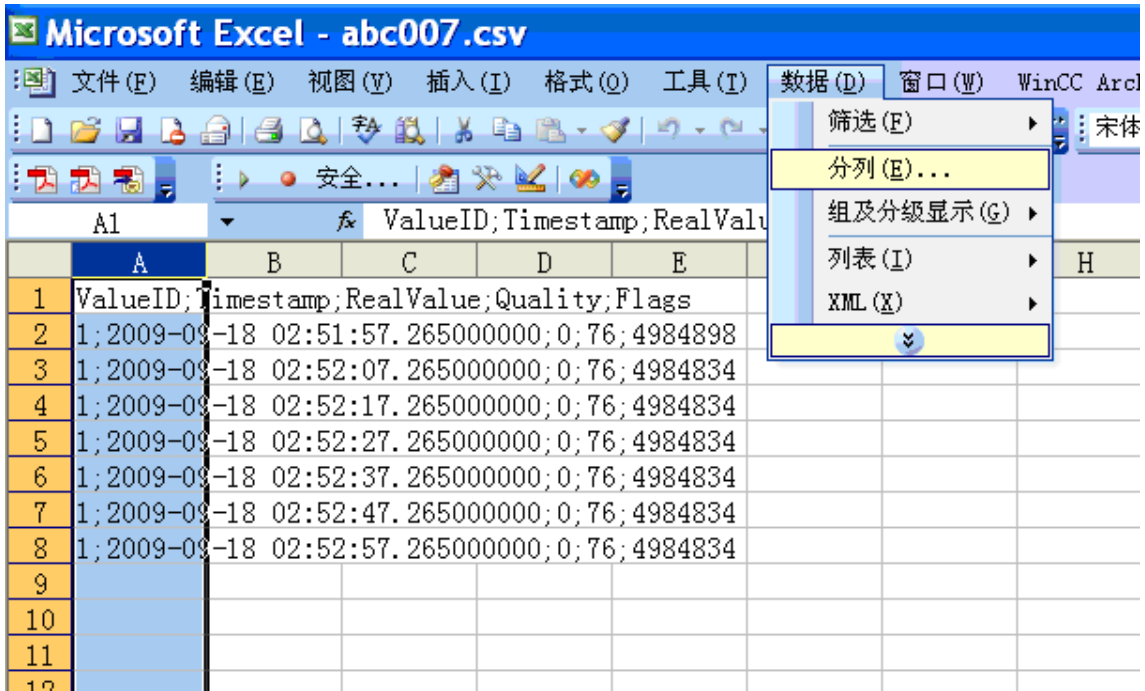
Microsoft Excel - abc007.csv

文件(F) 编辑(E) 视图(V) 插入(I) 格式(O) 工具(T) 数据(D) 窗口(W) WinCC Arc

宋体

安全...

A1 ValueID;Timestamp;RealValu

筛选(F)
分列(E)...
组及分级显示(G)
列表(I)
XML(X)

| | A | B | C | D | E | | | H |
|---|---|---|---|---|---|---|---|---|
| 1 | ValueID;Timestamp;RealValue;Quality;Flags | | | | | | | |
| 2 | 1;2009-09-18 02:51:57.265000000;0;76;4984898 | | | | | | | |
| 3 | 1;2009-09-18 02:52:07.265000000;0;76;4984834 | | | | | | | |
| 4 | 1;2009-09-18 02:52:17.265000000;0;76;4984834 | | | | | | | |
| 5 | 1;2009-09-18 02:52:27.265000000;0;76;4984834 | | | | | | | |
| 6 | 1;2009-09-18 02:52:37.265000000;0;76;4984834 | | | | | | | |
| 7 | 1;2009-09-18 02:52:47.265000000;0;76;4984834 | | | | | | | |
| 8 | 1;2009-09-18 02:52:57.265000000;0;76;4984834 | | | | | | | |
| 9 | | | | | | | | |
| 10 | | | | | | | | |
| 11 | | | | | | | | |
| 12 | | | | | | | | |